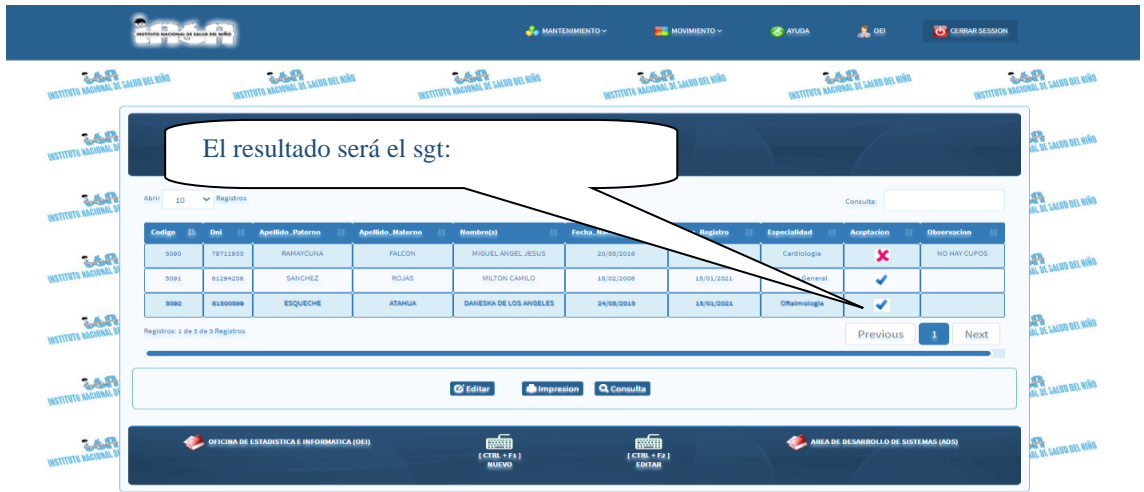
INSN
INSTITUTO NACIONAL DE SALUD DEL NIÑO

MANTENIMIENTO MOVIMIENTO AYUDA OEI CERRAR SESSION

INSTITUTO NACIONAL DE SALUD DEL NIÑO INSTITUTO NACIONAL DE SALUD DEL NIÑO INSTITUTO NACIONAL DE SALUD DEL NIÑO INSTITUTO NACIONAL DE SALUD DEL NIÑO INSTITUTO NACIONAL DE SALUD DEL NIÑO INSTITUTO NACIONAL DE SALUD DEL NIÑO

El resultado será el sgt:

Abrir 10 Registros

Consulta:

| Codigo | Dni | Apellido_Paterno | Apellido_Materno | Nombre(s) | Fecha_N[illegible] | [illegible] Registro | Especialidad | Aceptacion | Observacion |
|---|---|---|---|---|---|---|---|---|---|
| 5090 | 79711933 | RAMAYCUNA | FALCON | MIGUEL ANGEL JESUS | 20/05/2016 | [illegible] | Cardiologia | ✗ | NO HAY CUPOS |
| 5091 | 61294208 | SANCHEZ | ROJAS | MILTON CAMILO | 18/02/2006 | 15/01/2021 | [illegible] General | ✓ | |
| 5092 | 81500899 | ESQUECHE | ATAHUA | DANESKA DE LOS ANGELES | 24/05/2015 | 15/01/2021 | Oftalmologia | ✓ | |

Registros: 1 de 3 de 3 Registros

Previous 1 Next

Editar Impresion Consulta

OFICINA DE ESTADISTICA E INFORMATICA (OEI)

[ CTRL + F1 ] NUEVO

[ CTRL + F2 ] EDITAR

AREA DE DESARROLLO DE SISTEMAS (ADS)